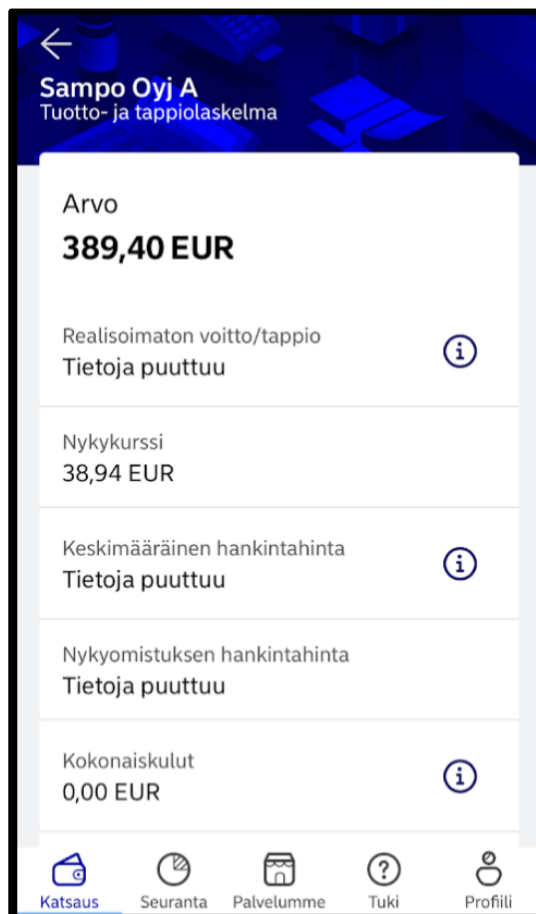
Sampo Oyj A
Tuotto- ja tappiolaskelma

Arvo
389,40 EUR

Realisoimaton voitto/tappio
Tietoja puuttuu

Nykykurssi
38,94 EUR

Keskimääräinen hankintahinta
Tietoja puuttuu

Nykyomistuksen hankintahinta
Tietoja puuttuu

Kokonaiskulut
0,00 EUR

Katsaus Seuranta Palvelumme Tuki Profiili